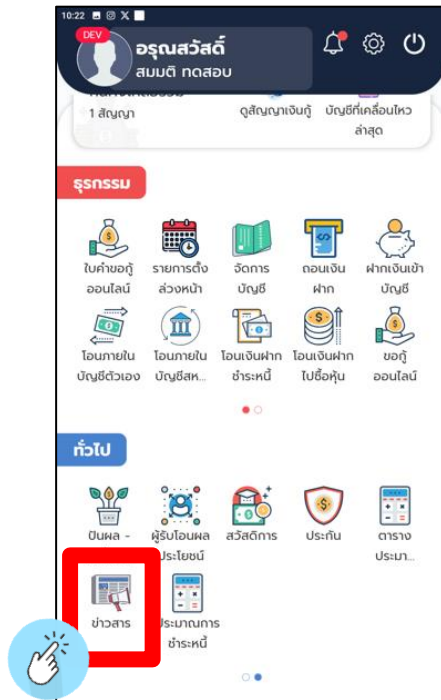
10:22

DEV

อรุณสวัสดิ์

สมมติ ทดสอบ

1 สัญญา

ดูสัญญาเงินกู้

บัญชีที่เคลื่อนไหวล่าสุด

ธุรกรรม

ใบคำขอกู้ออนไลน์

รายการตั้งล่วงหน้า

จัดการบัญชี

ถอนเงินฝาก

ฝากเงินเข้าบัญชี

โอนภายในบัญชีตัวเอง

โอนภายในบัญชีสห...

โอนเงินฝากชำระหนี้

โอนเงินฝากไปซื้อหุ้น

ขอกู้ออนไลน์

ทั่วไป

ปันผล - เฉลี่ยคืน

ผู้รับโอนผลประโยชน์

สวัสดิการ

ประกัน

ตารางประมา...

ข่าวสาร

ประมาณการชำระหนี้